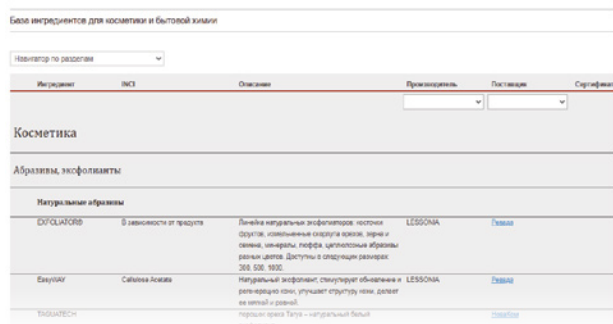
База ингредиентов для косметики и бытовой химии

Навигатор по разделам

| Ингредиент | INCI | Описание | Производитель | Поставщик | Сертификат |
|---|---|---|---|---|---|

Косметика

Абразивы, эксфолианты

Натуральные абразивы

| EXFOLIATOR® | В зависимости от продукта | Линейка натуральных эксфолиантов: косточки фруктов, измельченные скорлупа орехов, зерна и семена, минералы, люффа, целлюлозные абразивы разных цветов. Доступны в следующих размерах: 300, 500, 1000. | LESSONIA | Ревада | |
|---|---|---|---|---|---|
| EasyWAY | Cellulose Acetate | Натуральный эксфолиант, стимулирует обновление и регенерацию кожи, улучшает структуру кожи, делает ее мягкой и ровной. | LESSONIA | Ревада | |
| TAKIATECH | | порошок ореха Тагуа – натуральный белый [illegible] | | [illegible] | |